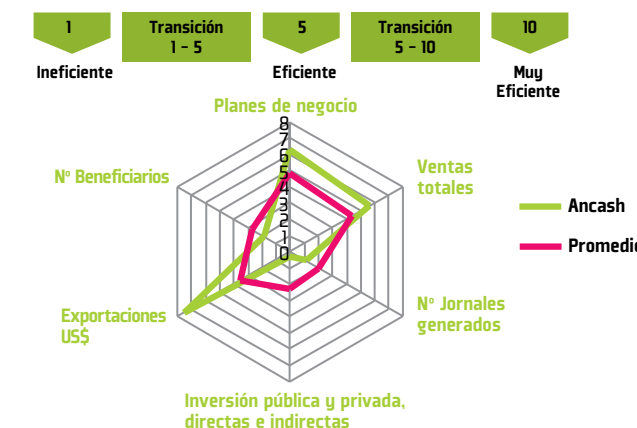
1

Transición 1 - 5

5

Transición 5 - 10

10

Ineficiente

Eficiente

Muy Eficiente

Planes de negocio

8
7
6
5
4
3
2
1
0

Ventas totales

Nº Beneficiarios

Ancash

Promedio

Nº Jornales generados

Exportaciones US$

Inversión pública y privada, directas e indirectas